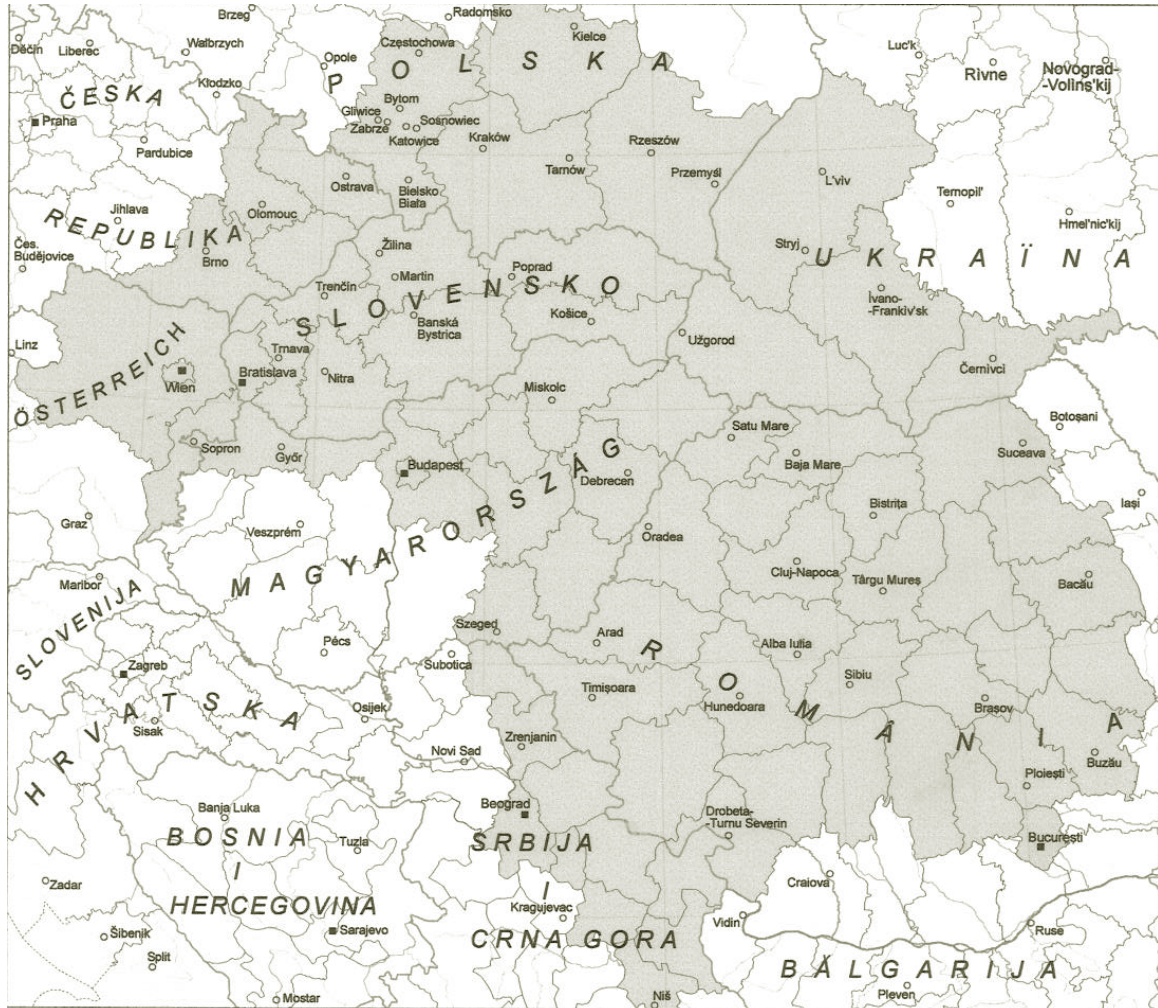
Brzeg
Radomsko
Děčín
Liberec
Wałbrzych
Opole
Częstochowa
Kielce
Luc'k
Rivne
Novograd-Volins'kij
ČESKA
POLSKA
Kłodzko
Praha
Gliwice
Bytom
Zabrze
Sosnowiec
Katowice
Kraków
Rzeszów
Pardubice
Tarnów
Przemyśl
L'viv
Ostrava
Bielsko Biała
Ternopil'
Jihlava
Olomouc
Hmel'nic'kij
REPUBLIKA
Čes. Budějovice
Žilina
Stryj
UKRAÏNA
Brno
Martin
Poprad
Trenčín
SLOVENSKO
Ivano-Frankiv'sk
Košice
Banská Bystrica
Linz
Užgorod
ÖSTERREICH
Trnava
Wien
Bratislava
Nitra
Černivci
Miskolc
Botoşani
Sopron
Győr
Satu Mare
Budapest
MAGYARORSZÁG
Debrecen
Baja Mare
Suceava
Bistriţa
Iaşi
Graz
Veszprém
Oradea
Cluj-Napoca
Maribor
Târgu Mureş
Bacău
SLOVENIJA
Szeged
Arad
Alba Iulia
Pécs
Zagreb
ROMÂNIA
Subotica
Sibiu
Timişoara
Hunedoara
Braşov
HRVATSKA
Osijek
Sisak
Zrenjanin
Novi Sad
Buzău
Ploieşti
Banja Luka
Beograd
Drobeta-Turnu Severin
BOSNIA
I
HERCEGOVINA
Tuzla
SRBIJA
I
CRNA GORA
Bucureşti
Zadar
Craiova
Kragujevac
Šibenik
Sarajevo
Vidin
Ruse
Split
BĂLGARIJA
Mostar
Niš
Pleven